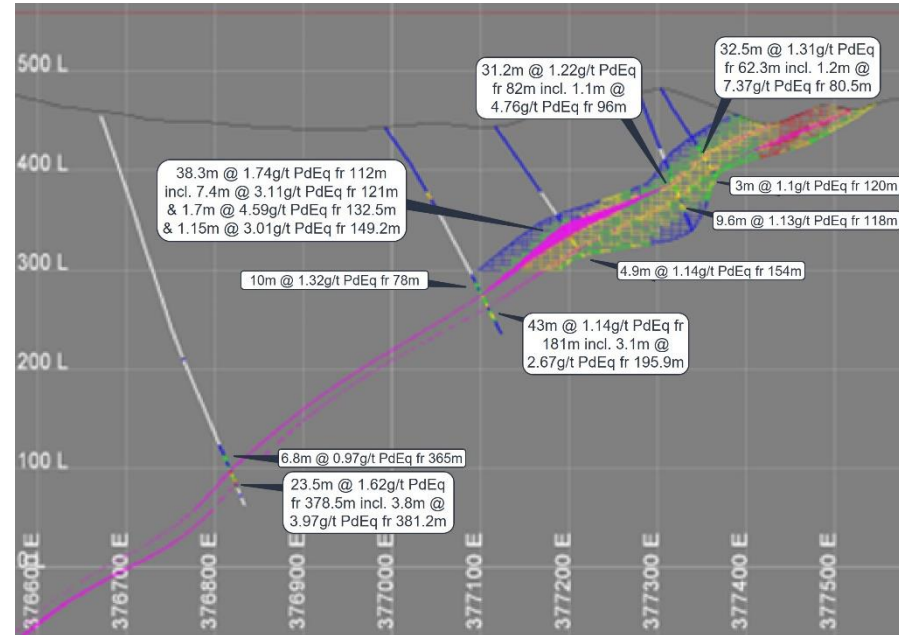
500 L

400 L

300 L

200 L

100 L

32.5m @ 1.31g/t PdEq fr 62.3m incl. 1.2m @ 7.37g/t PdEq fr 80.5m

31.2m @ 1.22g/t PdEq fr 82m incl. 1.1m @ 4.76g/t PdEq fr 96m

38.3m @ 1.74g/t PdEq fr 112m incl. 7.4m @ 3.11g/t PdEq fr 121m & 1.7m @ 4.59g/t PdEq fr 132.5m & 1.15m @ 3.01g/t PdEq fr 149.2m

3m @ 1.1g/t PdEq fr 120m

9.6m @ 1.13g/t PdEq fr 118m

4.9m @ 1.14g/t PdEq fr 154m

10m @ 1.32g/t PdEq fr 78m

43m @ 1.14g/t PdEq fr 181m incl. 3.1m @ 2.67g/t PdEq fr 195.9m

6.8m @ 0.97g/t PdEq fr 365m

23.5m @ 1.62g/t PdEq fr 378.5m incl. 3.8m @ 3.97g/t PdEq fr 381.2m

376600 E
376700 E
376800 E
376900 E
377000 E
377100 E
377200 E
377300 E
377400 E
377500 E